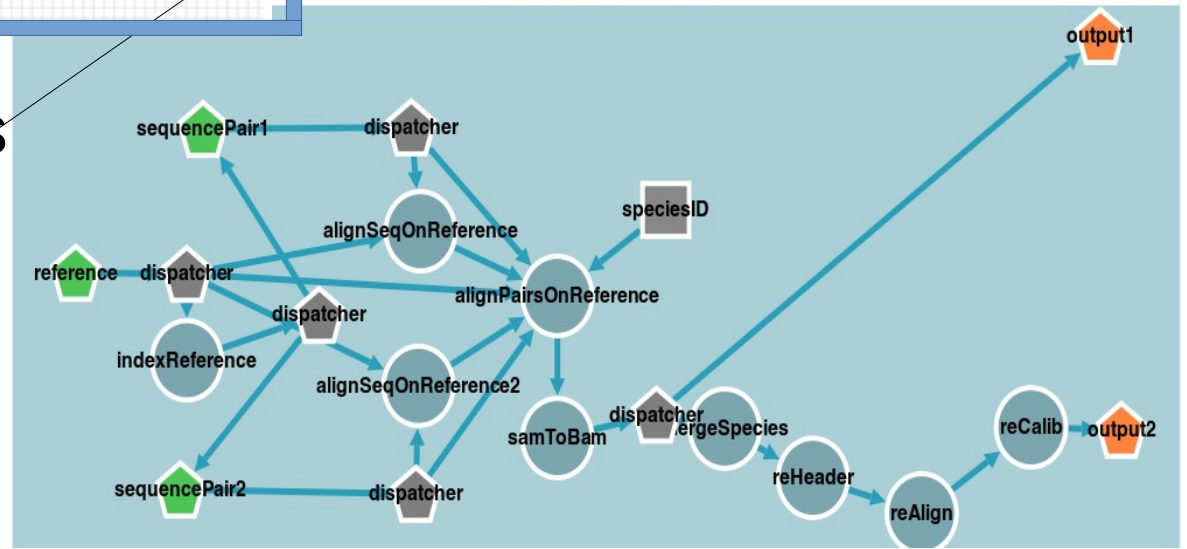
output1

sequencePair1

dispatcher

speciesID

alignSeqOnReference

reference

dispatcher

alignPairsOnReference

dispatcher

indexReference

alignSeqOnReference2

samToBam

dispatcher

ergeSpecies

reCalib

output2

reHeader

sequencePair2

dispatcher

reAlign